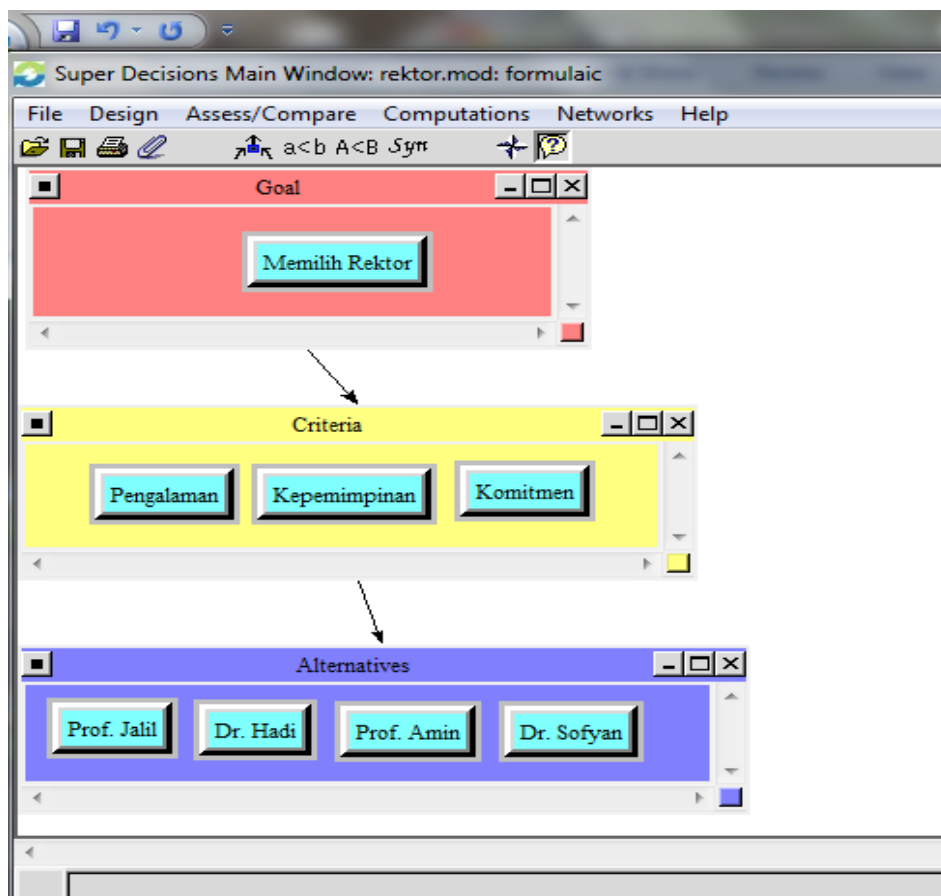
Super Decisions Main Window: rektor.mod: formulaic

File Design Assess/Compare Computations Networks Help

a<b A<B Syn

Goal

Memilih Rektor

Criteria

Pengalaman

Kepemimpinan

Komitmen

Alternatives

Prof. Jalil

Dr. Hadi

Prof. Amin

Dr. Sofyan